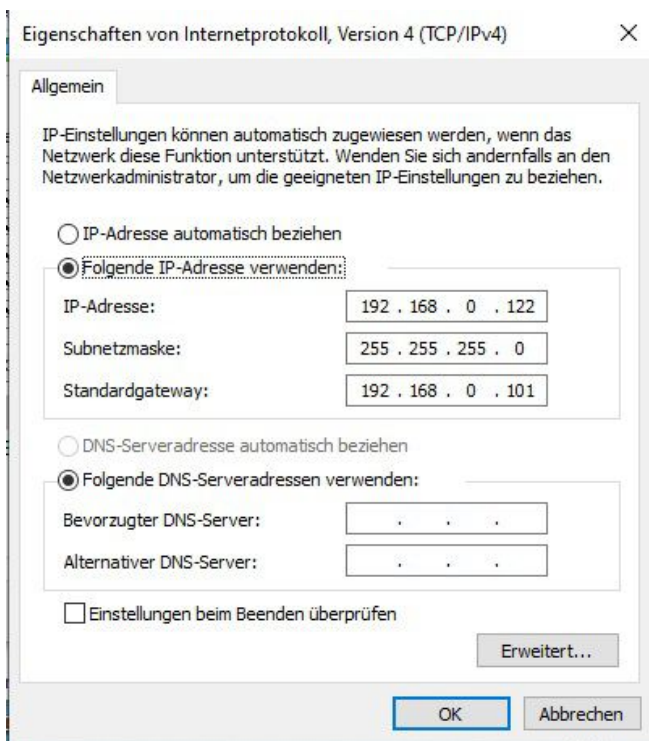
Eigenschaften von Internetprotokoll, Version 4 (TCP/IPv4)

×

Allgemein

IP-Einstellungen können automatisch zugewiesen werden, wenn das Netzwerk diese Funktion unterstützt. Wenden Sie sich andernfalls an den Netzwerkadministrator, um die geeigneten IP-Einstellungen zu beziehen.

IP-Adresse automatisch beziehen

Folgende IP-Adresse verwenden:

| | |
|---|---|
| IP-Adresse: | 192 . 168 . 0 . 122 |
| Subnetzmaske: | 255 . 255 . 255 . 0 |
| Standardgateway: | 192 . 168 . 0 . 101 |

DNS-Serveradresse automatisch beziehen

Folgende DNS-Serveradressen verwenden:

| | |
|---|---|
| Bevorzugter DNS-Server: | . . . |
| Alternativer DNS-Server: | . . . |

Einstellungen beim Beenden überprüfen

Erweitert...

OK

Abbrechen